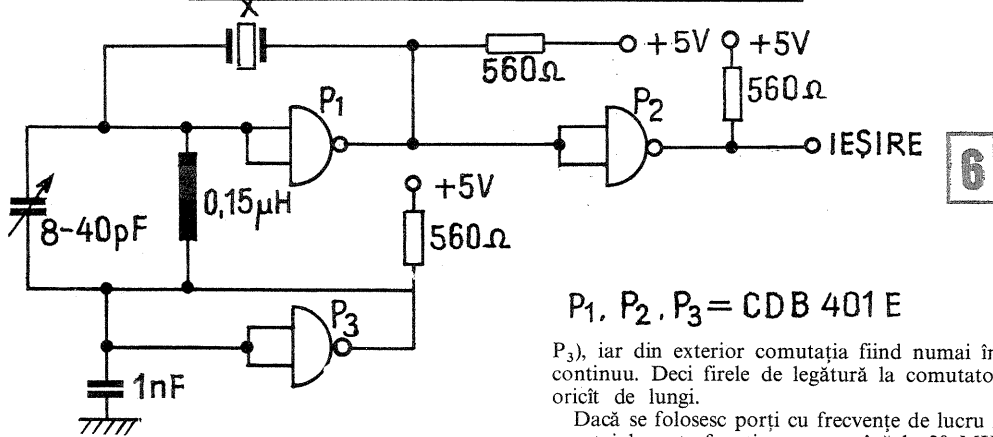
X

+5V

+5V

560Ω

560Ω

P1

P2

IEŞIRE

6

+5V

8-40pF

0,15μH

560Ω

P3

1nF

$P_1, P_2, P_3 =$ CDB 401 E

$P_3$), iar din exterior comutaţia fiind numai î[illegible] continuu. Deci firele de legătură la comutato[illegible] oricît de lungi.

Dacă se folosesc porţi cu frecvenţe de lucru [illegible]